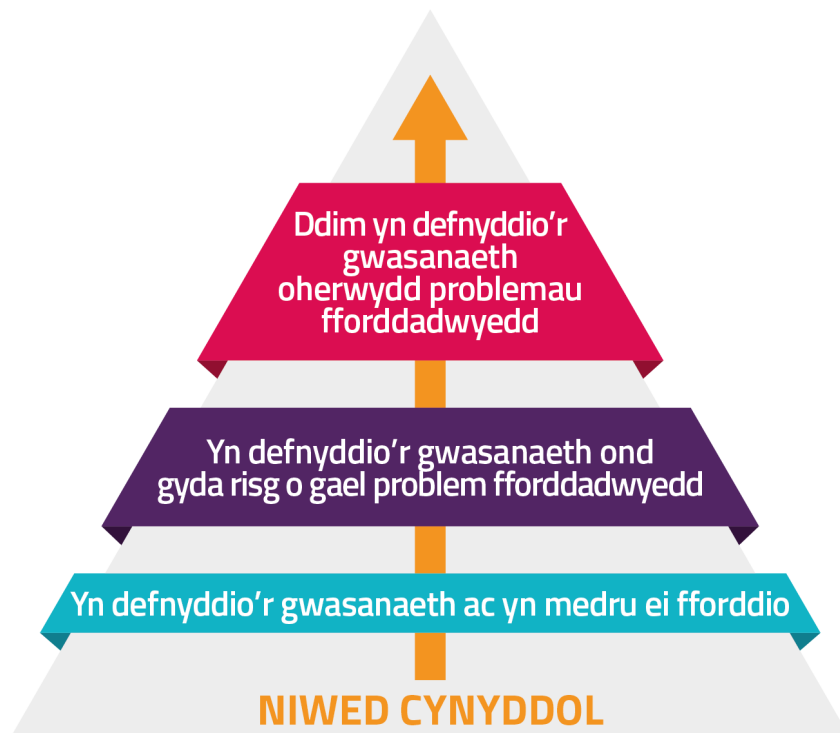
Ddim yn defnyddio’r gwasanaeth oherwydd problemau fforddadwyedd

Yn defnyddio’r gwasanaeth ond gyda risg o gael problem fforddadwyedd

Yn defnyddio’r gwasanaeth ac yn medru ei fforddio

NIWED CYNYDDOL